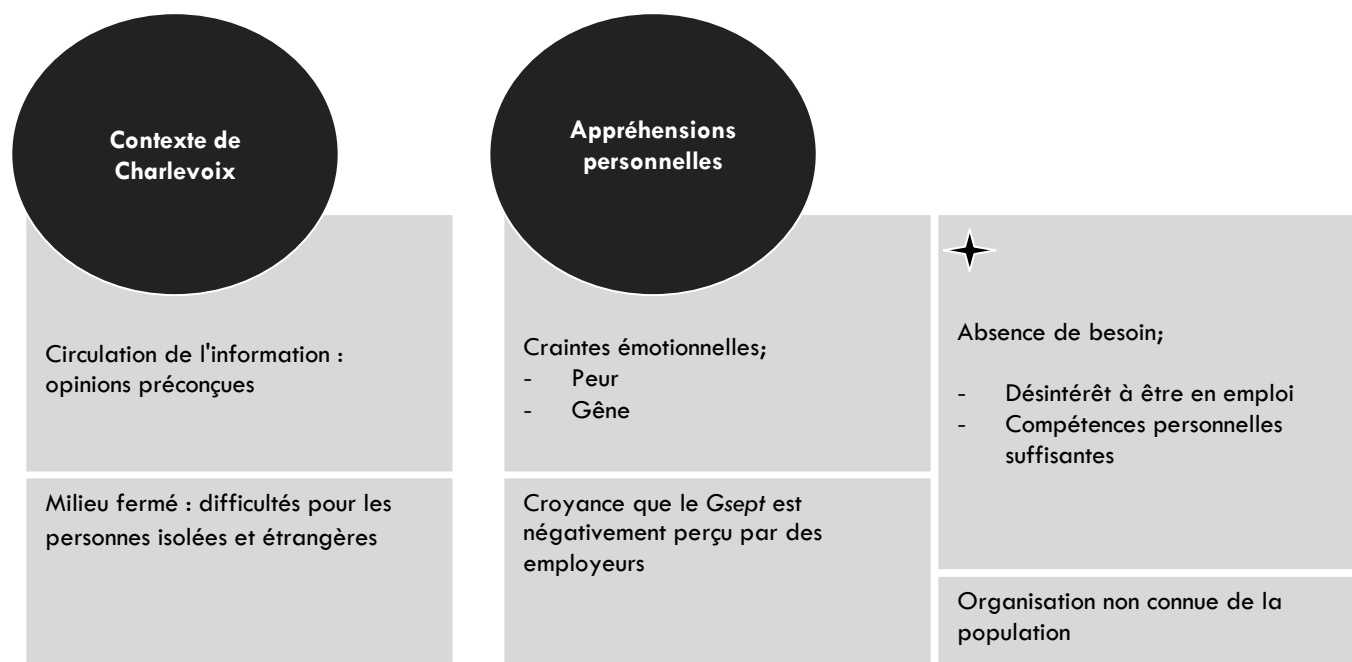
Contexte de Charlevoix

Circulation de l'information : opinions préconçues

Milieu fermé : difficultés pour les personnes isolées et étrangères

Appréhensions personnelles

Craintes émotionnelles;
- Peur
- Gêne

Croyance que le *Gsept* est négativement perçu par des employeurs

Absence de besoin;

- Désintérêt à être en emploi
- Compétences personnelles suffisantes

Organisation non connue de la population